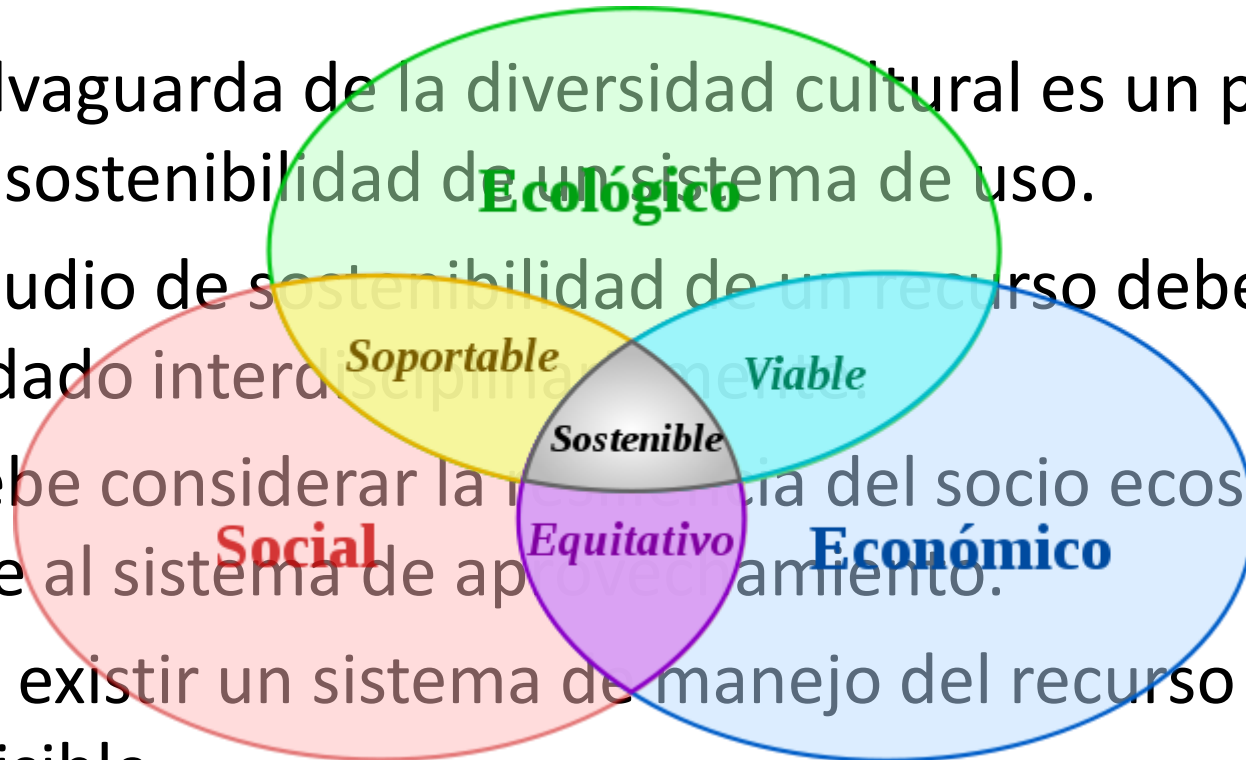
lvaguarda de la diversidad cultural es un p
sostenibilidad de un sistema de uso.

udio de sostenibilidad de un recurso debe
dado interdisciplinariamente.

ebe considerar la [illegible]ia del socio ecos
e al sistema de aprovechamiento.

existir un sistema de manejo del recurso
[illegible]

Ecológico
Soportable
Viable
Sostenible
Social
Equitativo
Económico